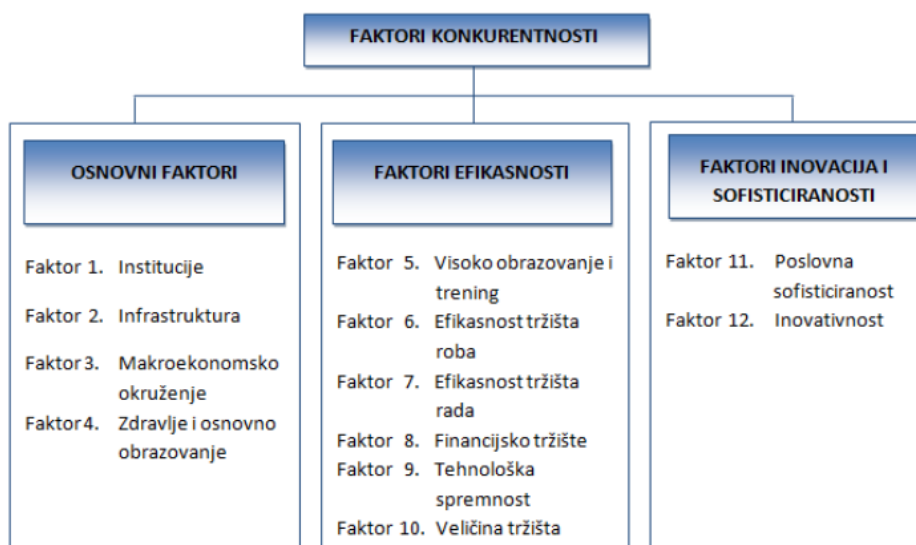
FAKTORI KONKURENTNOSTI

OSNOVNI FAKTORI

Faktor 1. Institucije

Faktor 2. Infrastruktura

Faktor 3. Makroekonomsko okruženje

Faktor 4. Zdravlje i osnovno obrazovanje

FAKTORI EFIKASNOSTI

Faktor 5. Visoko obrazovanje i trening

Faktor 6. Efikasnost tržišta roba

Faktor 7. Efikasnost tržišta rada

Faktor 8. Financijsko tržište

Faktor 9. Tehnološka spremnost

Faktor 10. Veličina tržišta

FAKTORI INOVACIJA I SOFISTICIRANOSTI

Faktor 11. Poslovna sofisticiranost

Faktor 12. Inovativnost